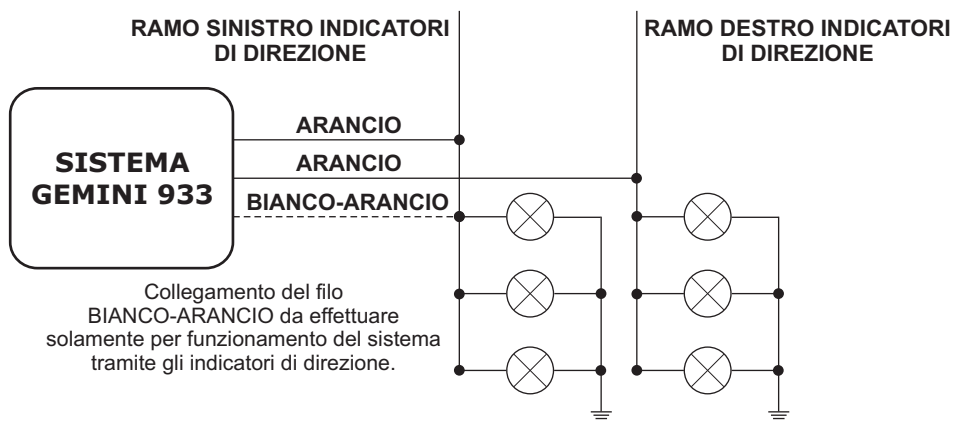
RAMO SINISTRO INDICATORI DI DIREZIONE

RAMO DESTRO INDICATORI DI DIREZIONE

SISTEMA GEMINI 933

ARANCIO

ARANCIO

BIANCO-ARANCIO

Collegamento del filo BIANCO-ARANCIO da effettuare solamente per funzionamento del sistema tramite gli indicatori di direzione.